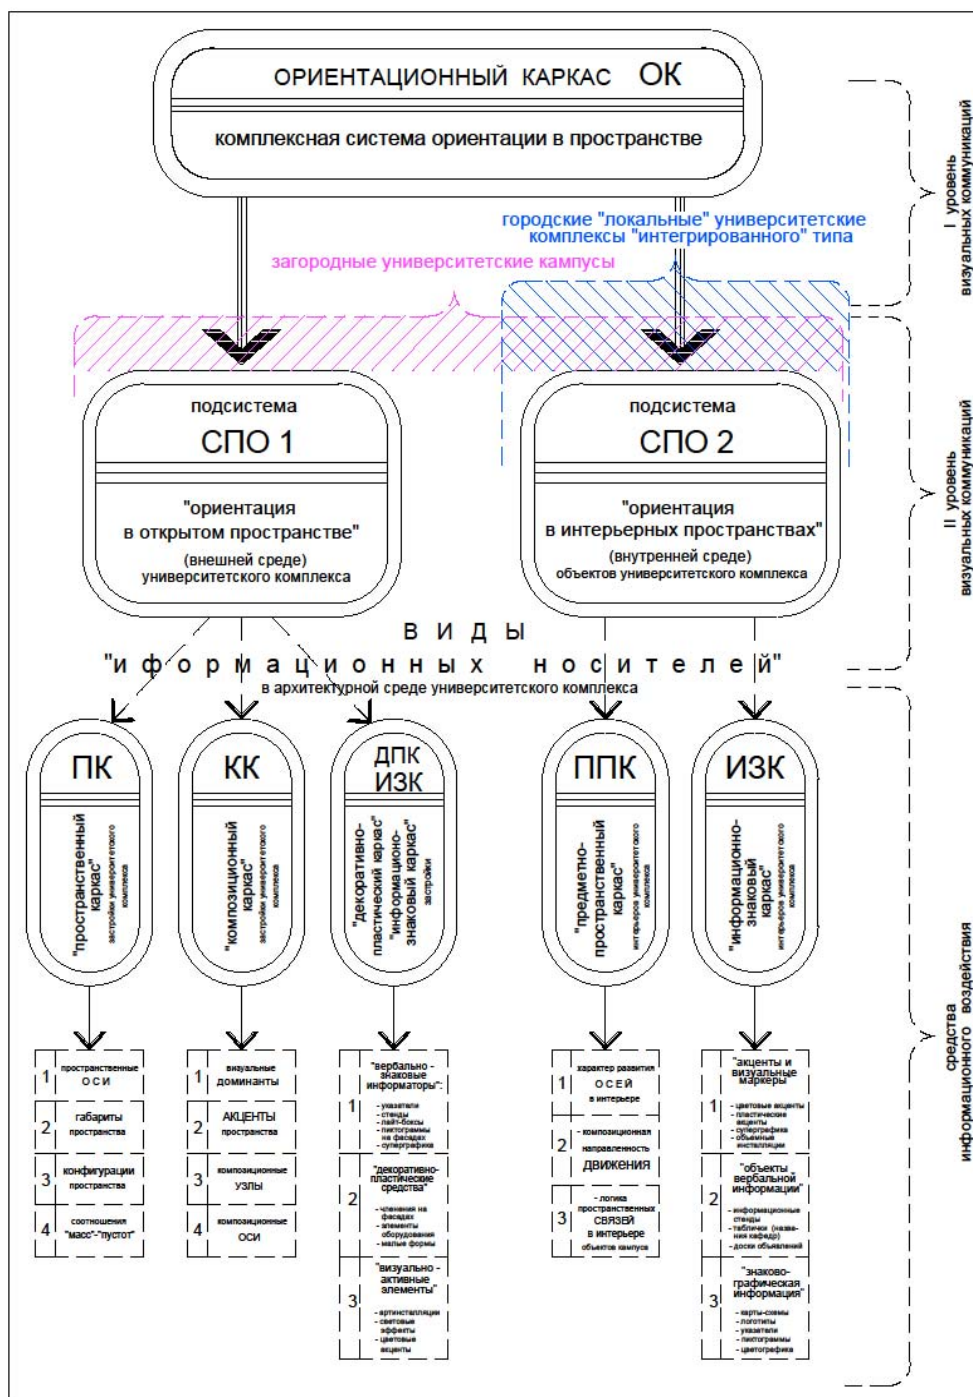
ОРИЕНТАЦИОННЫЙ КАРКАС ОК

комплексная система ориентации в пространстве

I уровень визуальных коммуникаций

городские "локальные" университетские комплексы "интегрированного" типа

загородные университетские кампусы

II уровень визуальных коммуникаций

подсистема
СПО 1
"ориентация в открытом пространстве"
(внешней среде) университетского комплекса

подсистема
СПО 2
"ориентация в интерьерных пространствах"
(внутренней среде) объектов университетского комплекса

В И Д Ы
"и н ф о р м а ц и о н н ы х н о с и т е л е й"
в архитектурной среде университетского комплекса

ПК
"пространственный каркас" застройки университетского комплекса

КК
"композиционный каркас" застройки университетского комплекса

ДПК ИЗК
"декоративно-пластический каркас" "информационно-знаковый каркас" застройки

ППК
"предметно-пространственный каркас" интерьеров университетского комплекса

ИЗК
"информационно-знаковый каркас" интерьеров университетского комплекса

средства информационного воздействия

| 1 | пространственные оси |
|---|---|
| 2 | габариты пространства |
| 3 | конфигурации пространства |
| 4 | соотношения "масс"-"пустот" |

| 1 | визуальные доминанты |
|---|---|
| 2 | АКЦЕНТЫ пространства |
| 3 | композиционные узлы |
| 4 | композиционные оси |

| 1 | "вербально-знаковые информаторы": - указатели - стенды - лайт-боксы - пиктограммы на фасадах - суперграфика |
|---|---|
| 2 | "декоративно-пластические средства" - членения на фасадах - элементы оборудования - малые формы |
| 3 | "визуально-активные элементы" - артинсталляции - световые эффекты - цветовые акценты |

| 1 | характер развития осей в интерьере |
|---|---|
| 2 | - композиционная направленность движения |
| 3 | - логика пространственных связей в интерьере объектов кампуса |

| 1 | "акценты и визуальные маркеры" - цветовые акценты - пластические акценты - суперграфика - объемные инсталляции |
|---|---|
| 2 | "объекты вербальной информации" - информационные стенды - таблички (название кафедр) - доски объявлений |
| 3 | "знаково-графическая информация" - карты-схемы - логотипы - указатели - пиктограммы - цветографика |